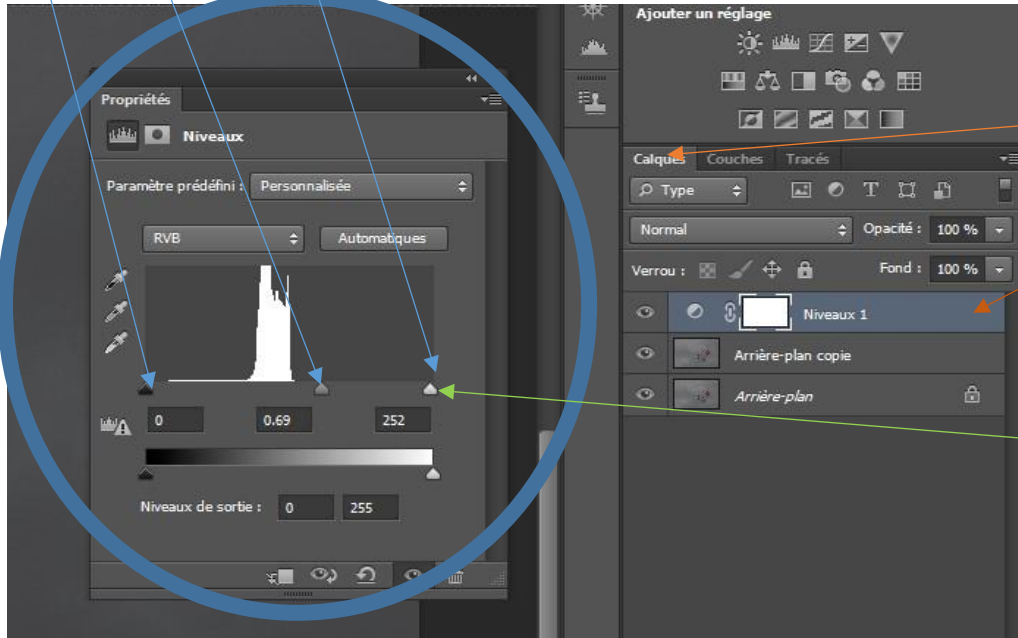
Propriétés

Niveaux

Paramètre prédéfini : Personnalisée

RVB

Automatiques

0

0.69

252

Niveaux de sortie : 0 255

Ajouter un réglage

Calques Couches Tracés

Type

Normal

Opacité : 100 %

Verrou :

Fond : 100 %

Niveaux 1

Arrière-plan copie

Arrière-plan